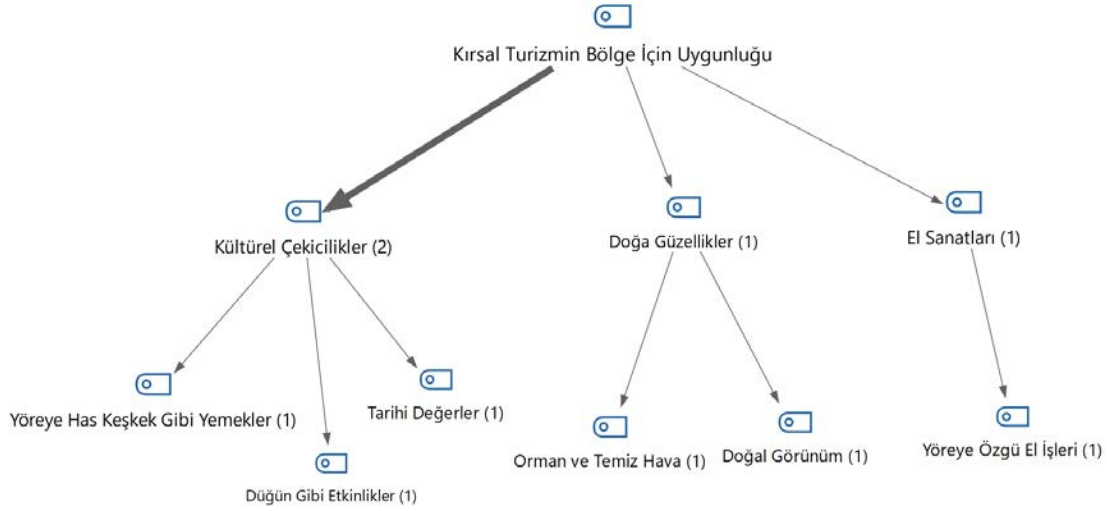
Kırsal Turizmin Bölge İçin Uygunluğu

Kültürel Çekicilikler (2)

Doğa Güzellikler (1)

El Sanatları (1)

Yöreye Has Keşkek Gibi Yemekler (1)

Tarihi Değerler (1)

Düğün Gibi Etkinlikler (1)

Orman ve Temiz Hava (1)

Doğal Görünüm (1)

Yöreye Özgü El İşleri (1)